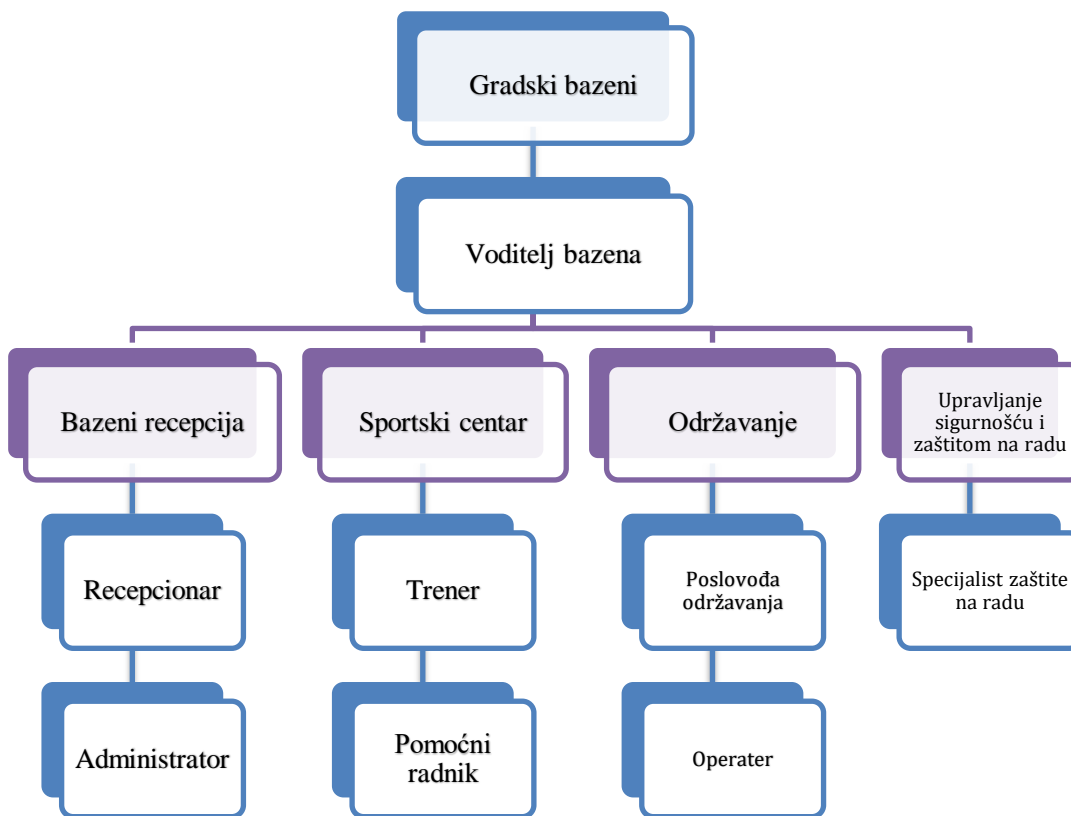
Gradski bazeni

Voditelj bazena

Bazeni recepcija

Sportski centar

Održavanje

Upravljanje sigurnošću i zaštitom na radu

Recepcionar

Administrator

Trener

Pomoćni radnik

Poslovođa održavanja

Operater

Specijalist zaštite na radu